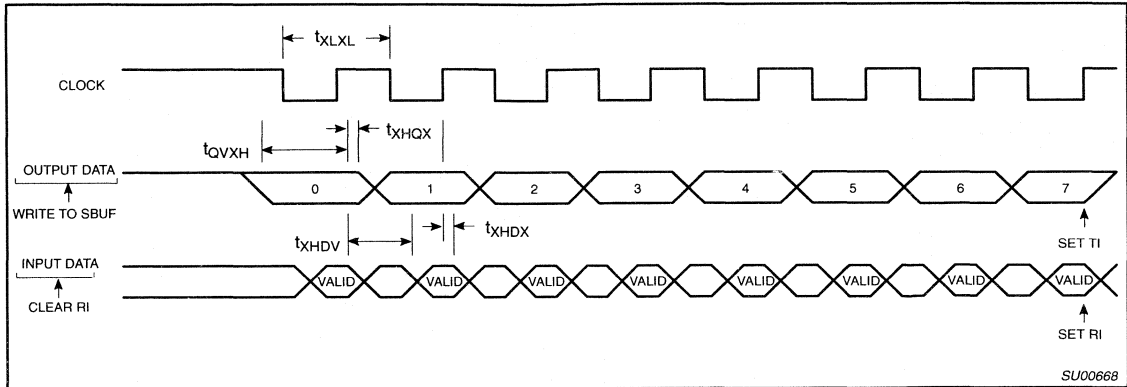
$t_{XLXL}$

CLOCK

$t_{QVXH}$

$t_{XHQX}$

OUTPUT DATA

WRITE TO SBUF

0 1 2 3 4 5 6 7

$t_{XHDV}$

$t_{XHDX}$

SET TI

INPUT DATA

CLEAR RI

VALID VALID VALID VALID VALID VALID VALID VALID

SET RI

SU00668